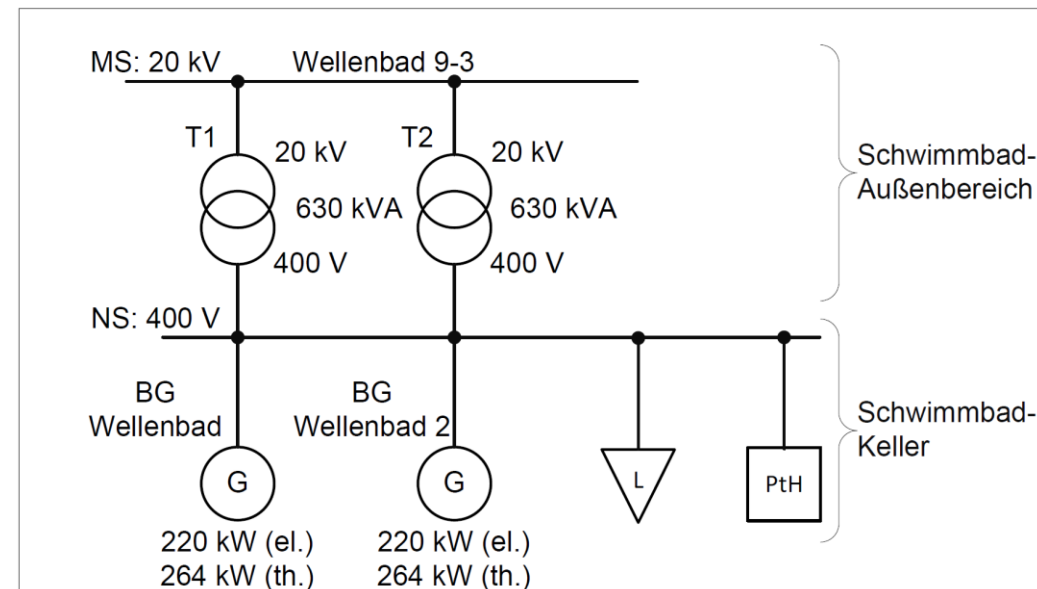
MS: 20 kV
Wellenbad 9-3

T1
20 kV
630 kVA
400 V

T2
20 kV
630 kVA
400 V

Schwimmbad-Außenbereich

NS: 400 V

BG
Wellenbad

BG
Wellenbad 2

G
220 kW (el.)
264 kW (th.)

G
220 kW (el.)
264 kW (th.)

L

PtH

Schwimmbad-Keller